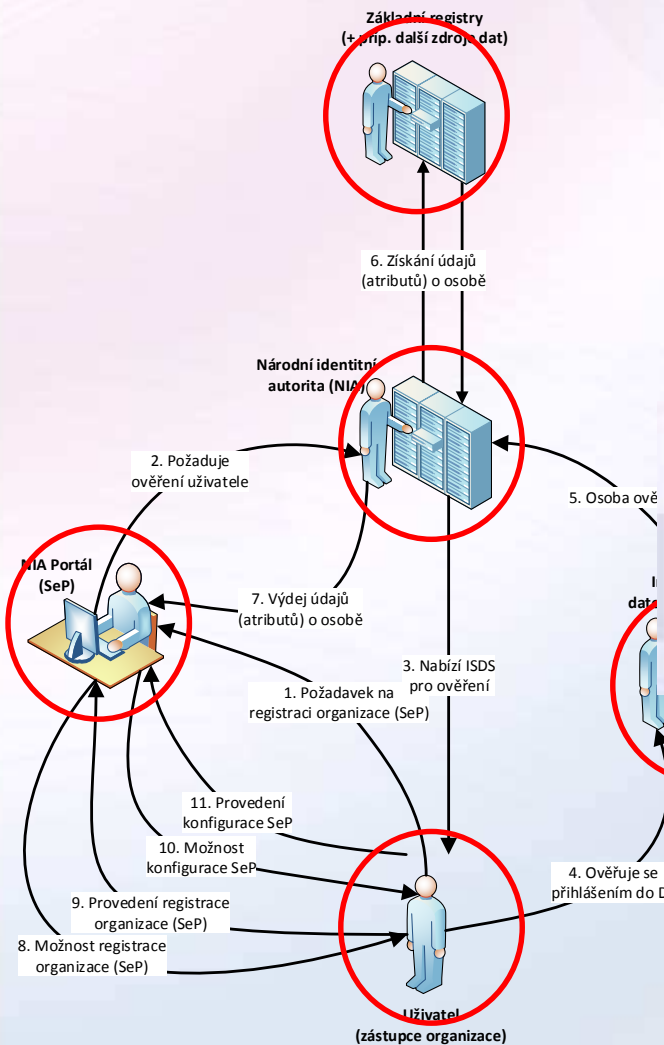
Základní registry
(+ příp. další zdroje dat)

6. Získání údajů
(atributů) o osobě

Národní identitní
autorita (NIA)

2. Požaduje
ověření uživatele

5. Osoba ově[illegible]

NIA Portál
(SeP)

7. Výdej údajů
(atributů) o osobě

I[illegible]
dat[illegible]

3. Nabízí ISDS
pro ověření

1. Požadavek na
registraci organizace (SeP)

11. Provedení
konfigurace SeP

10. Možnost
konfigurace SeP

4. Ověřuje se
přihlášením do D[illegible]

9. Provedení registrace
organizace (SeP)

8. Možnost registrace
organizace (SeP)

Uživatel
(zástupce organizace)